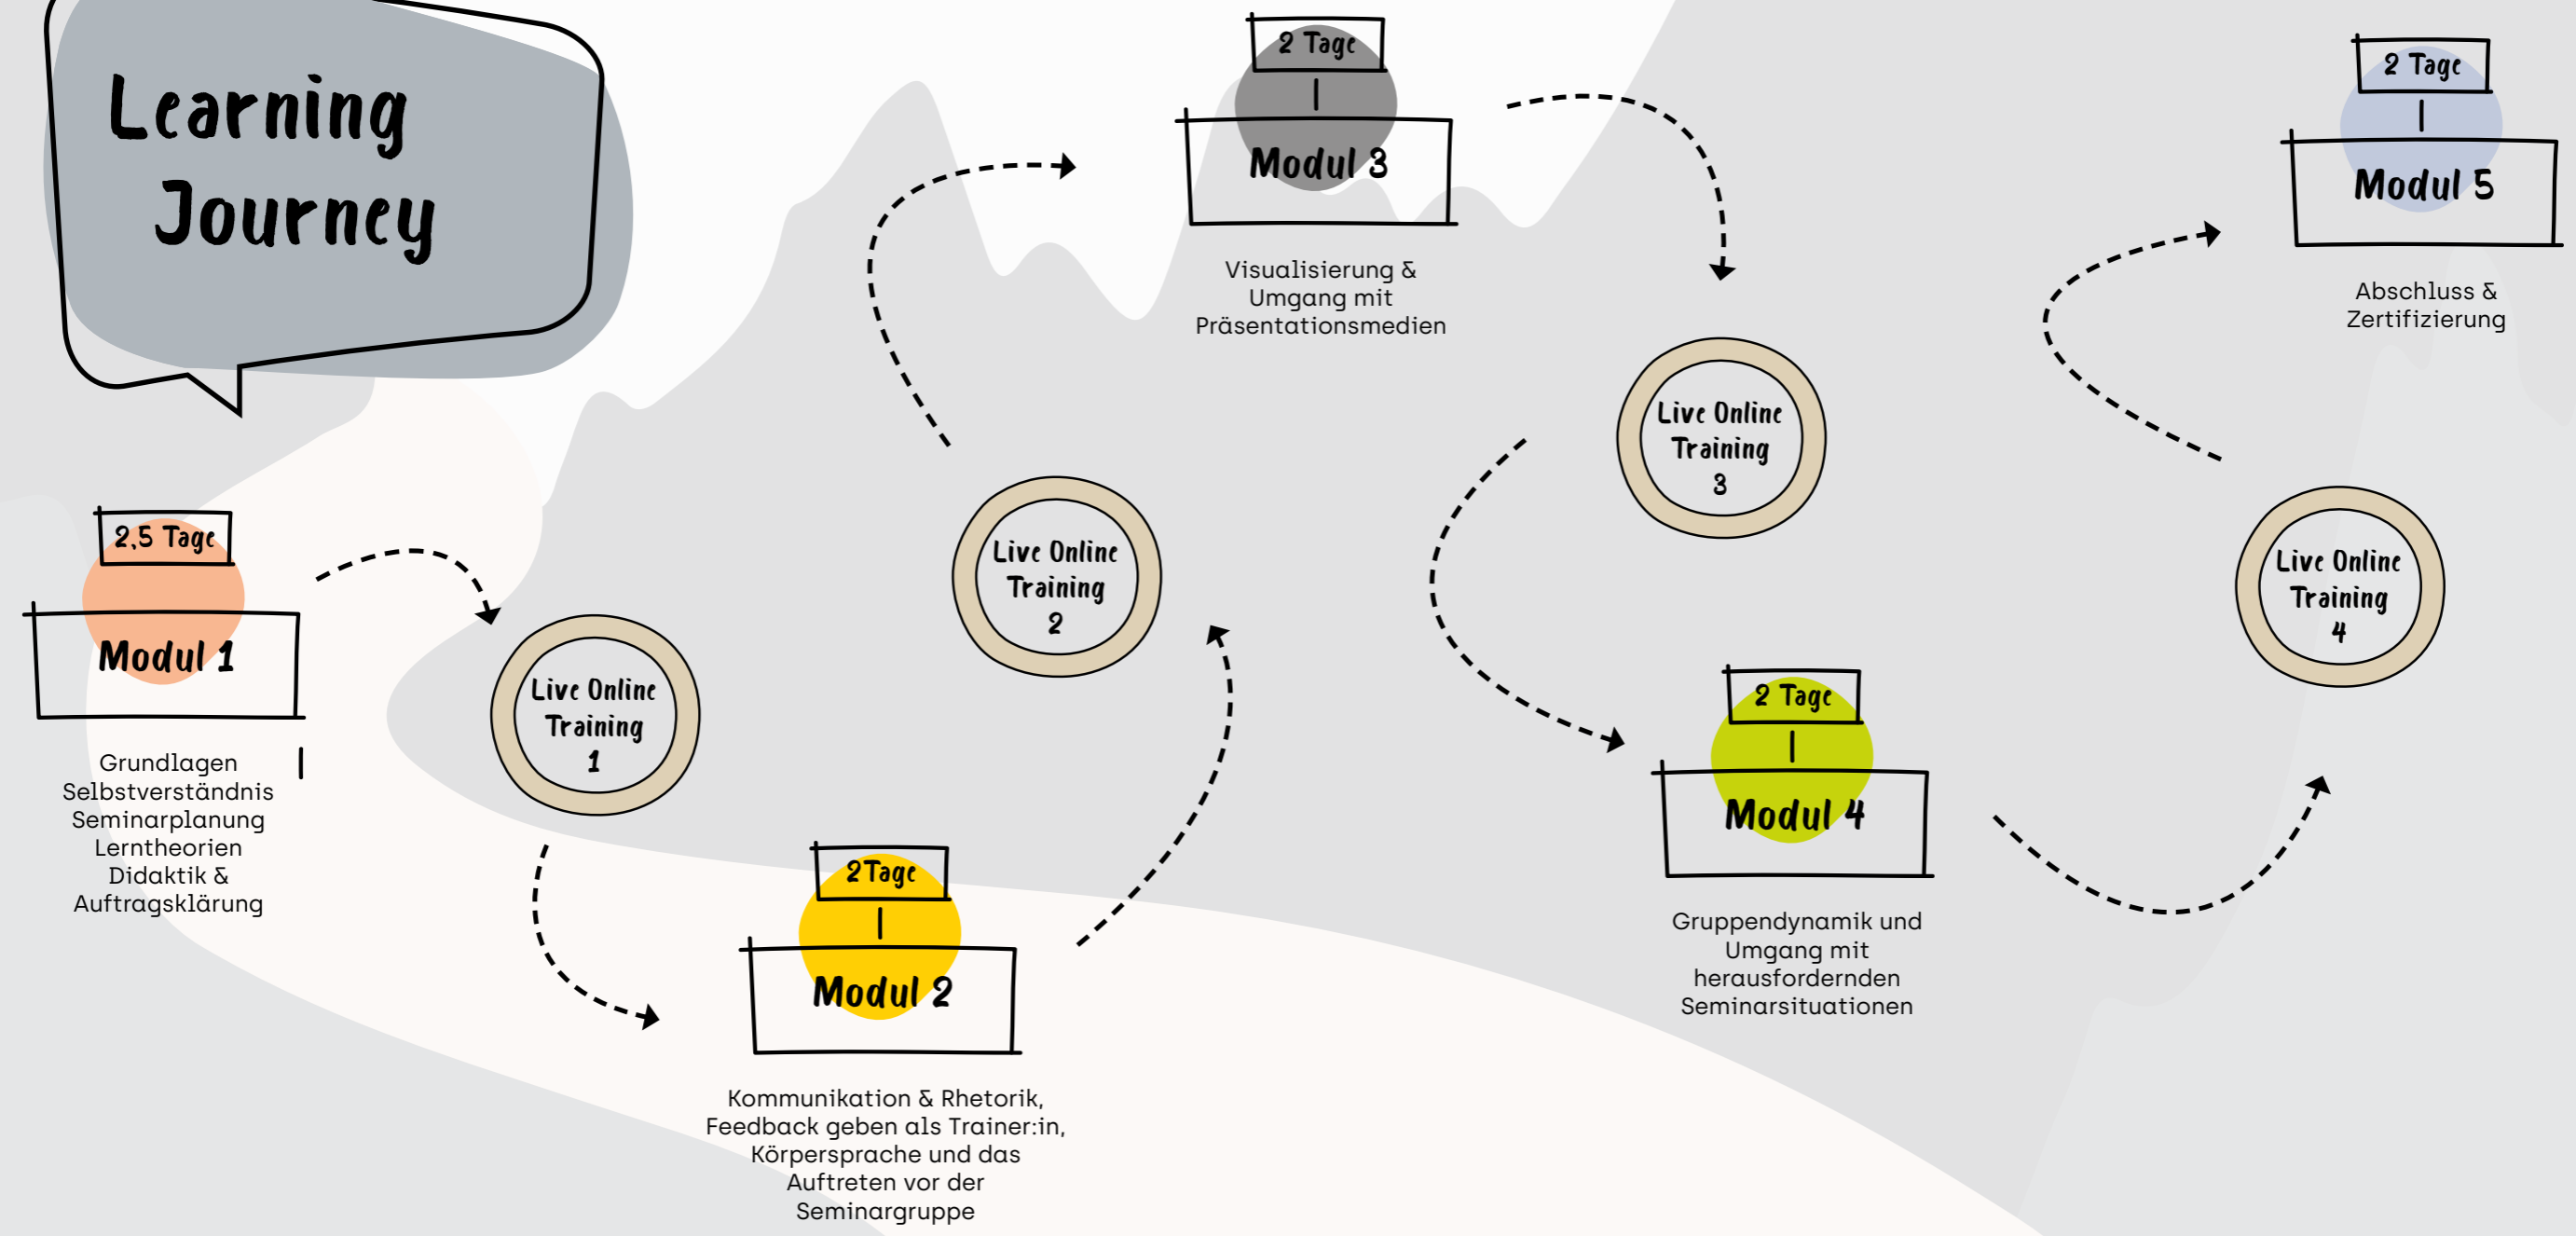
Learning Journey

2,5 Tage

Modul 1

Grundlagen Selbstverständnis Seminarplanung Lerntheorien Didaktik & Auftragsklärung

Live Online Training 1

2Tage

Modul 2

Kommunikation & Rhetorik, Feedback geben als Trainer:in, Körpersprache und das Auftreten vor der Seminargruppe

Live Online Training 2

2 Tage

Modul 3

Visualisierung & Umgang mit Präsentationsmedien

Live Online Training 3

2 Tage

Modul 4

Gruppendynamik und Umgang mit herausfordernden Seminarsituationen

Live Online Training 4

2 Tage

Modul 5

Abschluss & Zertifizierung